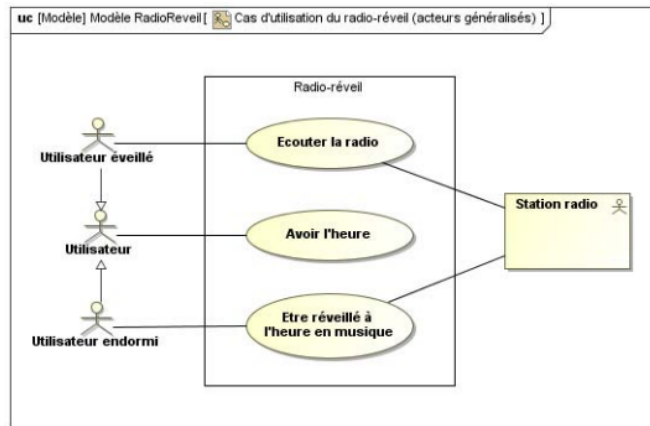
uc [Modèle] Modèle RadioReveil [ Cas d'utilisation du radio-réveil (acteurs généralisés) ]

Radio-réveil

Utilisateur éveillé

Utilisateur

Utilisateur endormi

Ecouter la radio

Avoir l'heure

Etre réveillé à l'heure en musique

Station radio